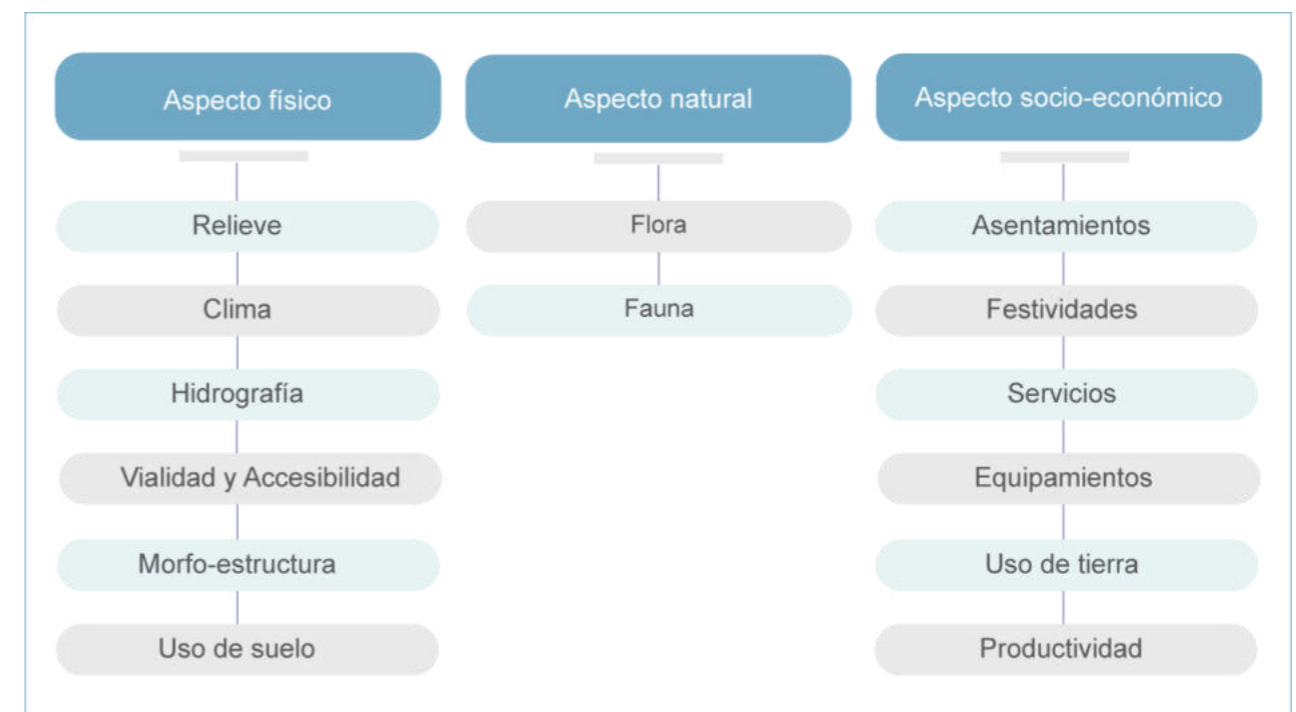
Aspecto físico

Relieve

Clima

Hidrografía

Vialidad y Accesibilidad

Morfo-estructura

Uso de suelo

Aspecto natural

Flora

Fauna

Aspecto socio-económico

Asentamientos

Festividades

Servicios

Equipamientos

Uso de tierra

Productividad